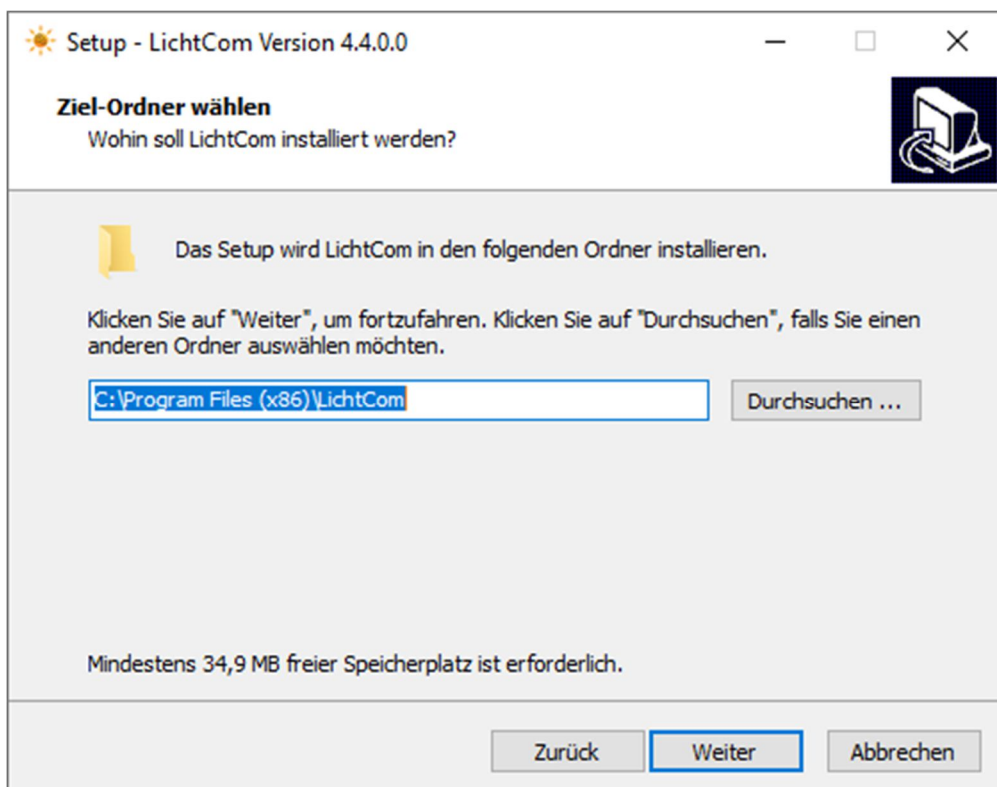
Setup - LichtCom Version 4.4.0.0

Ziel-Ordner wählen
Wohin soll LichtCom installiert werden?

Das Setup wird LichtCom in den folgenden Ordner installieren.

Klicken Sie auf "Weiter", um fortzufahren. Klicken Sie auf "Durchsuchen", falls Sie einen anderen Ordner auswählen möchten.

C:\Program Files (x86)\LichtCom

Durchsuchen ...

Mindestens 34,9 MB freier Speicherplatz ist erforderlich.

Zurück
Weiter
Abbrechen